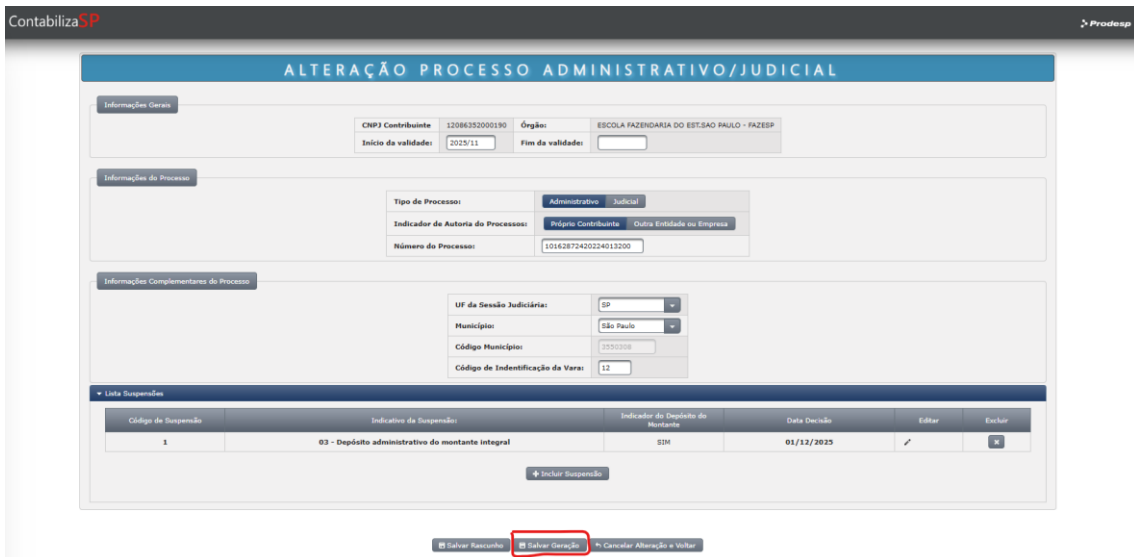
ContabilizaSP

Prodesp

ALTERAÇÃO PROCESSO ADMINISTRATIVO/JUDICIAL

Informações Gerais

| CNPJ Contribuinte | 12086352000190 | Órgão: | ESCOLA FAZENDARIA DO EST.SAO PAULO - FAZESP |
|---|---|---|---|
| Início da validade: | 2025/11 | Fim da validade: | |

Informações do Processo

| Tipo de Processo: | Administrativo Judicial |
|---|---|
| Indicador de Autoria do Processos: | Próprio Contribuinte Outra Entidade ou Empresa |
| Número do Processo: | 10162872420224013200 |

Informações Complementares do Processo

| UF da Sessão Judiciária: | SP |
|---|---|
| Município: | São Paulo |
| Código Município: | 3550308 |
| Código de Indentificação da Vara: | 12 |

Lista Suspensões

| Código de Suspensão | Indicativo da Suspensão | Indicador do Depósito do Montante | Data Decisão | Editar | Excluir |
|---|---|---|---|---|---|
| 1 | 03 - Depósito administrativo do montante integral | SIM | 01/12/2025 | | |

+ Incluir Suspensão

Salvar Rascunho Salvar Geração Cancelar Alteração e Voltar